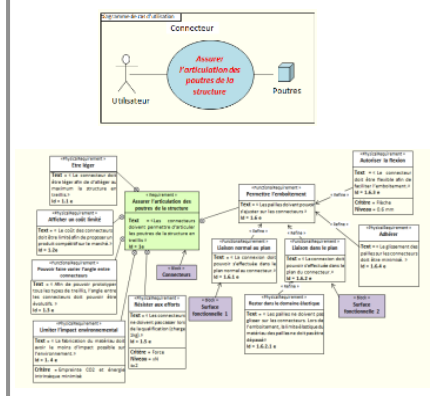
Diagramme de cas d'utilisation

Connecteur

Assurer l'articulation des poutres de la structure

Utilisateur

Poutres

«PhysicalRequirement»
Etre léger
Text = "Le connecteur doit être léger afin de s'alléger au maximum la structure en treillis."
Id = 1.1 a

«PhysicalRequirement»
Afficher un coût limité
Text = "Le coût des connecteurs doit être limité afin de proposer un produit compétitif sur le marché."
Id = 1.2a

«PhysicalRequirement»
Pouvoir faire varier l'angle entre connecteur
Text = "Afin de pouvoir prototyper tous les types de treillis, l'angle entre les connecteurs doit pouvoir être évolutif."
Id = 1.3 a

«PhysicalRequirement»
Limiter l'impact environnemental
Text = "La fabrication du matériau doit avoir le moins d'impact possible sur l'environnement."
Id = 1.4 a
Critère = Empreinte CO2 et énergie minimale

«Requirement»
Assurer l'articulation des poutres de la structure
Text = "Les connecteurs doivent permettre d'articuler les poutres de la structure en treillis."
Id = 1a

«block»
Connecteurs

«PhysicalRequirement»
Résister aux efforts
Text = "Les connecteurs ne doivent pas casser lors de la sollicitation (charge 1kg)."
Id = 1.5 a
Critère = Force
Niveau = 1N

«FunctionalRequirement»
Permettre l'emboîtement
Text = "Les paliers doivent pouvoir s'ajuster sur les connecteurs."
Id = 1.6 a

«deriveReqt»

«FunctionalRequirement»
Liaison normal au plan
Text = "La connexion doit pouvoir s'effectuer dans le plan normal au connecteur."
Id = 1.6.1 a

«FunctionalRequirement»
Liaison dans le plan
Text = "La connexion doit pouvoir s'effectuer dans le plan du connecteur."
Id = 1.6.2 a

«block»
Surface fonctionnelle 1

«block»
Surface fonctionnelle 2

«FunctionalRequirement»
Rester dans le domaine élastique
Text = "Les paliers ne doivent pas plier sur les connecteurs. Lors de l'emboîtement, le matériau des paliers doit se déformer dans le domaine élastique."
Id = 1.6.2.1 a

«FunctionalRequirement»
Autoriser la flexion
Text = "Le connecteur doit être flexible afin de faciliter l'emboîtement."
Id = 1.6.3 a
Critère = Flèche
Niveau = 0.6 mm

«FunctionalRequirement»
Adhérer
Text = "Le glissement des paliers sur les connecteurs doit être minimal."
Id = 1.6.4 a

«refine»